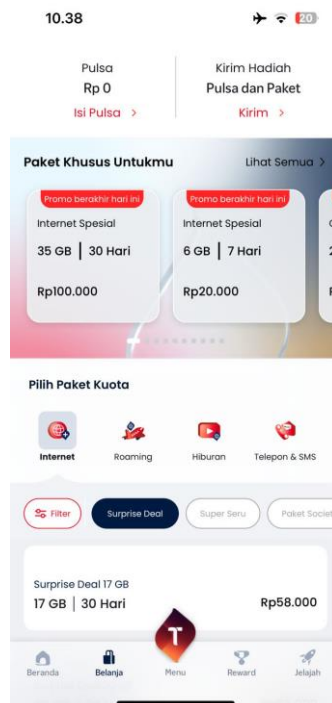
10.38

20

Pulsa
Rp 0
Isi Pulsa >

Kirim Hadiah
Pulsa dan Paket
Kirim >

Paket Khusus Untukmu

Lihat Semua >

Promo berakhir hari ini
Internet Spesial
35 GB | 30 Hari
Rp100.000

Promo berakhir hari ini
Internet Spesial
6 GB | 7 Hari
Rp20.000

Pilih Paket Kuota

Internet
Roaming
Hiburan
Telepon & SMS

Filter
Surprise Deal
Super Seru
Paket Societ

Surprise Deal 17 GB
17 GB | 30 Hari
Rp58.000

Beranda
Belanja
Menu
Reward
Jelajah